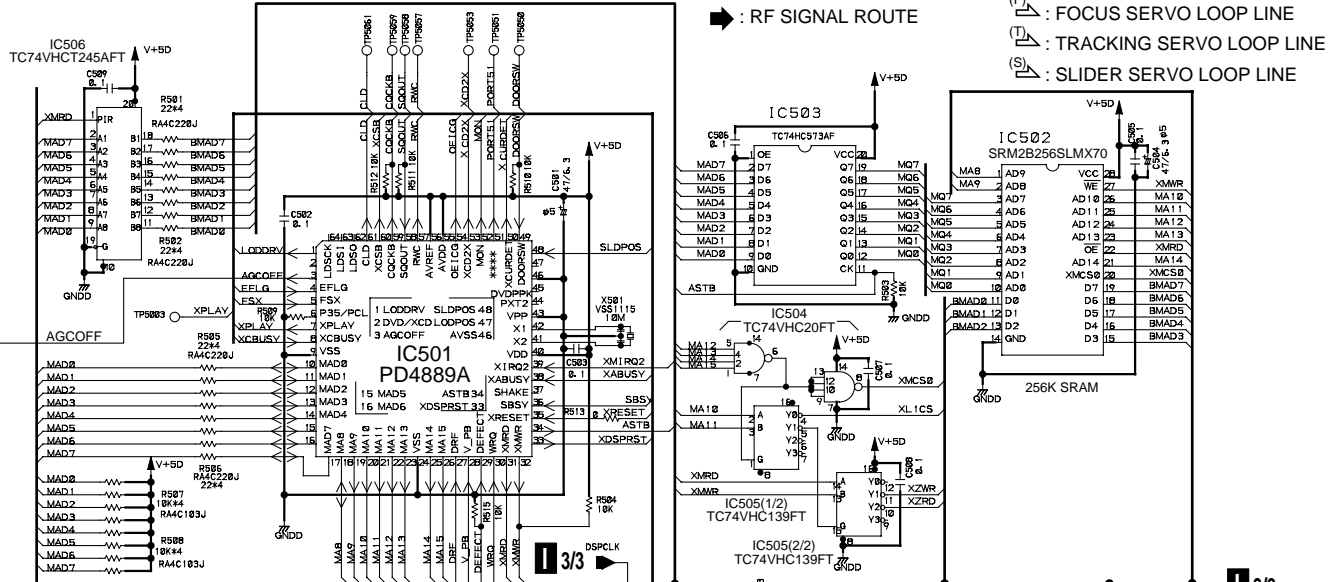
: RF SIGNAL ROUTE

(F) : FOCUS SERVO LOOP LINE
(T) : TRACKING SERVO LOOP LINE
(S) : SLIDER SERVO LOOP LINE

IC506
TC74VHCT245AFT
V+5D
C509
0.1
20
R501
22*4
RA4C220J
XMRD
1 PIR
MAD7 2 A1 B1 18 BMAD7
MAD6 3 A2 B2 17 BMAD6
MAD5 4 A3 B3 16 BMAD5
MAD4 5 A4 B4 15 BMAD4
MAD3 6 A5 B5 14 BMAD3
MAD2 7 A6 B6 13 BMAD2
MAD1 8 A7 B7 12 BMAD1
MAD0 9 A8 B8 11 BMAD0
19 G
10
R502
22*4
RA4C220J
GNDD

TP5061 TP5059 TP5058 TP5057 TP5053 TP5051 TP5050
CLD CQCKB SQOUT RWC XCD2X PORT51 DOORSW
CLD XCSB CQCK SQOUT RWC OEICG XCD2X MON PORT51 XCURDET DOORSW
R512 10K R511 10K R510 10K
C501 47/6.3
V+5D
C502 0.1
LODDRV
AGCOFF
EFLG
FSX
XPLAY
XCBUSY
TP5003 XPLAY
R509 10K
AGCOFF
R505 22*4 RA4C220J
LDSCK LDS1 LDSO CLD XCSB CQCK SQOUT RWC AVREF AVDD OEICG XCD2X MON **** XCURDET DOORSW
64 63 62 61 60 59 58 57 56 55 54 53 52 51 50 49
1 LODDRV 48
2 AGCOFF 47
3 EFLG 46
4 FSX 45
5 P35/PCL 44
6 XPLAY 43
7 XCBUSY 42
8 VSS 41
9 MAD0 40
1 LODDRV SLDPOS 48
2 DVD/XCD LODPOS 47
3 AGCOFF AVSS 46
IC501
PD4889A
15 MAD5 ASTB 34
16 MAD6 XDSPRST 33
SLDPOS
DVDPPK
PXT2
VPP
X1
X2
VDD
XIRQ2
XABUSY
SHAKE
SBSY
XRESET
ASTB
XDSPRST
X501 VSS1115 10M
C503 0.1
XMIRQ2
XABUSY
SBSY
R513 0 XRESET
ASTB
XDSPRST
MAD0 10 MAD0
MAD1 11 MAD1
MAD2 12 MAD2
MAD3 13 MAD3
MAD4 14 MAD4
MAD5 15
MAD6 16
MAD7
MAD7 MA8 MA9 MA10 MA11 MA12 MA13 VSS MA14 MA15 DRF DEFECT WRQ XMRD XMWR
17 18 19 20 21 22 23 24 25 26 27 28 29 30 31 32
V_PB
V+5D
R506 RA4C220J 22*4
MAD0 MAD1 MAD2 MAD3 MAD4 MAD5 MAD6 MAD7
R507 10K*4 RA4C103J
R508 10K*4 RA4C103J
GNDD
R504 10K
R515 10K
MA8 MA9 MA10 MA11 MA12 MA13 MA14 MA15 DRF V_PB DEFECT WRQ XMRD XMWR
3/3 DSPCLK

IC503
TC74HC573AF
C506 0.1
MAD7 2 D7 OE VCC 20 Q7 19 MQ7
MAD6 3 D6 Q6 18 MQ6
MAD5 4 D5 Q5 17 MQ5
MAD4 5 D4 Q4 16 MQ4
MAD3 6 D3 Q3 15 MQ3
MAD2 7 D2 Q2 14 MQ2
MAD1 8 D1 Q1 13 MQ1
MAD0 9 D0 Q0 12 MQ0
10 GND CK 11
V+5D
ASTB
R503 10K
GNDD
IC504
TC74VHC20FT
MA12 MA13 MA14 MA15
V+5D
C507 0.1
XMCS0
XL1CS
MA10 A Y0
MA11 B Y1
Y2
Y3
G
GNDD
V+5D
C508 0.1
XMRD
XMWR
A Y0
B Y1 XZWR
Y2 XZRD
G Y3
IC505(1/2)
TC74VHC139FT
IC505(2/2)
TC74VHC139FT
GNDD

IC502
SRM2B256SLMX70
V+5D
C505 0.1
C504 47/6.3
MA8 1 AD9 VCC 28
MA9 2 AD8 WE 27 XMWR
MQ7 3 AD7 AD10 26 MA10
MQ6 4 AD6 AD11 25 MA11
MQ5 5 AD5 AD12 24 MA12
MQ4 6 AD4 AD13 23 MA13
MQ3 7 AD3 OE 22 XMRD
MQ2 8 AD2 AD14 21 MA14
MQ1 9 AD1 XMCS0 20 XMCS0
MQ0 10 AD0 D7 19 BMAD7
BMAD0 11 D0 D6 18 BMAD6
BMAD1 12 D1 D5 17 BMAD5
BMAD2 13 D2 D4 16 BMAD4
14 GND D3 15 BMAD3
256K SRAM
GNDD
3/3